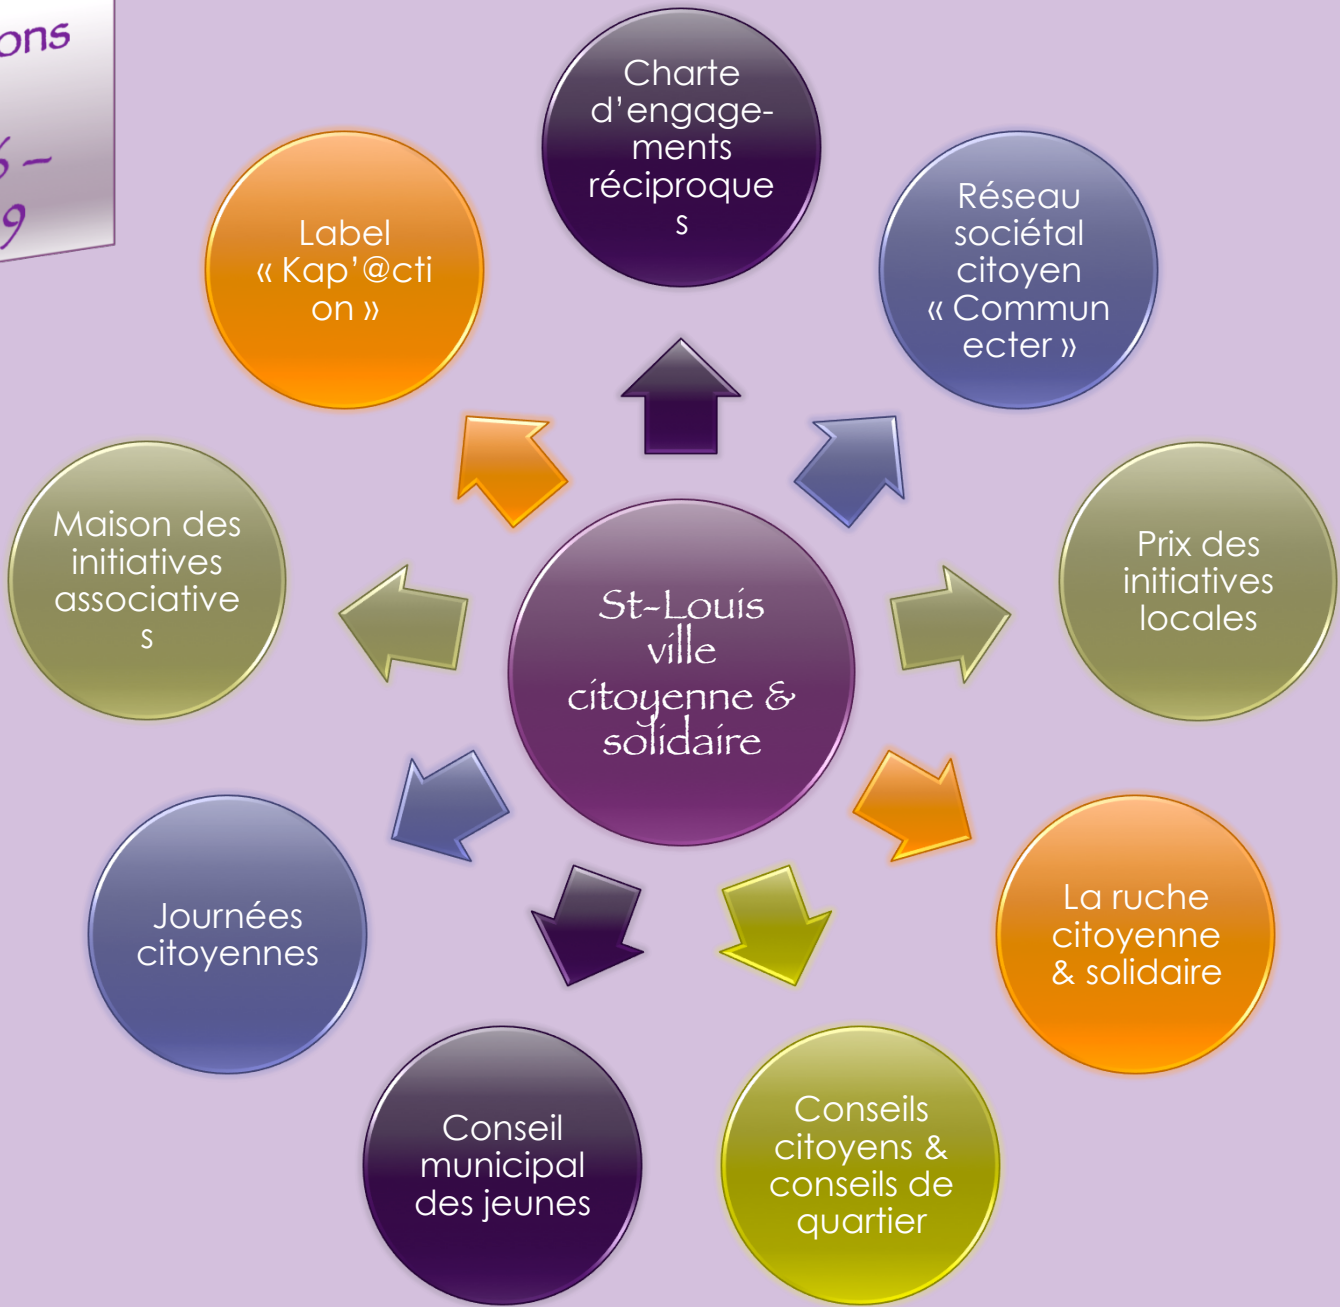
ons

6 –
9

Charte d'engagements réciproques

Label « Kap'@ction »

Réseau sociétal citoyen « Communecter »

Maison des initiatives associatives

St-Louis ville citoyenne & solidaire

Prix des initiatives locales

Journées citoyennes

La ruche citoyenne & solidaire

Conseil municipal des jeunes

Conseils citoyens & conseils de quartier